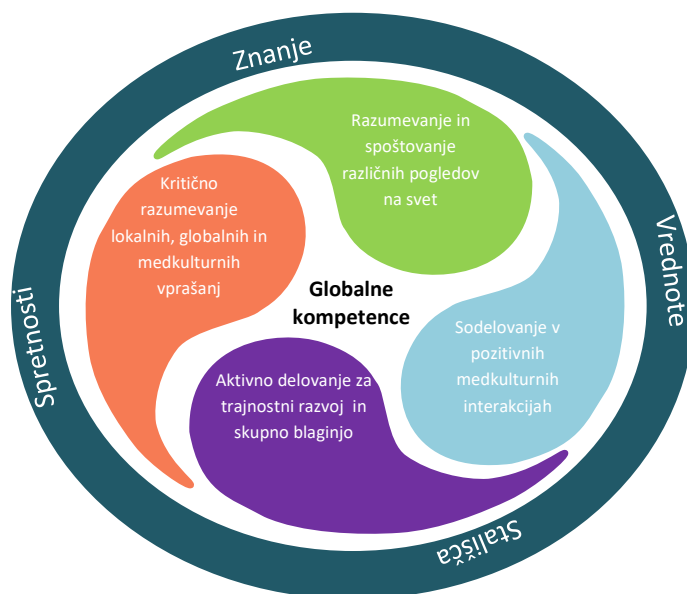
Znanje

Vrednote

Stališča

Spretnosti

Razumevanje in spoštovanje različnih pogledov na svet

Kritično razumevanje lokalnih, globalnih in medkulturnih vprašanj

Globalne kompetence

Sodelovanje v pozitivnih medkulturnih interakcijah

Aktivno delovanje za trajnostni razvoj in skupno blaginjo